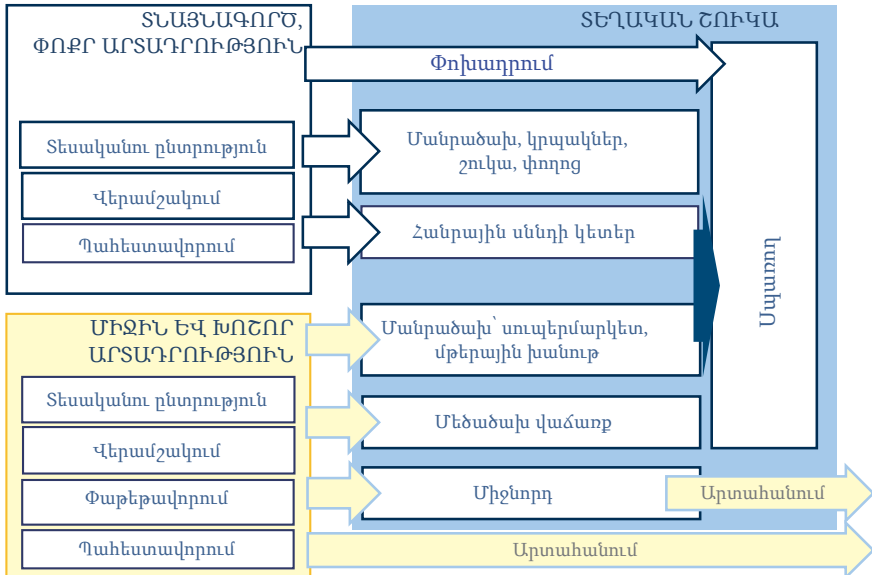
ՏՆԱՅՆԱԳՈՐԾ, ՓՈՔՐ ԱՐՏԱԴՐՈՒԹՅՈՒՆ

Տեսականու ընտրություն

Վերամշակում

Պահեստավորում

ՏԵՂԱԿԱՆ ՇՈՒԿԱ

Փոխադրում

Մանրածախ, կրպակներ, շուկա, փողոց

Հանրային սննդի կետեր

Սպառող

ՄԻՋԻՆ ԵՎ ԽՈՇՈՐ ԱՐՏԱԴՐՈՒԹՅՈՒՆ

Տեսականու ընտրություն

Վերամշակում

Փաթեթավորում

Պահեստավորում

Մանրածախ՝ սուպերմարկետ, մթերային խանութ

Մեծածախ վաճառք

Միջնորդ

Արտահանում

Արտահանում